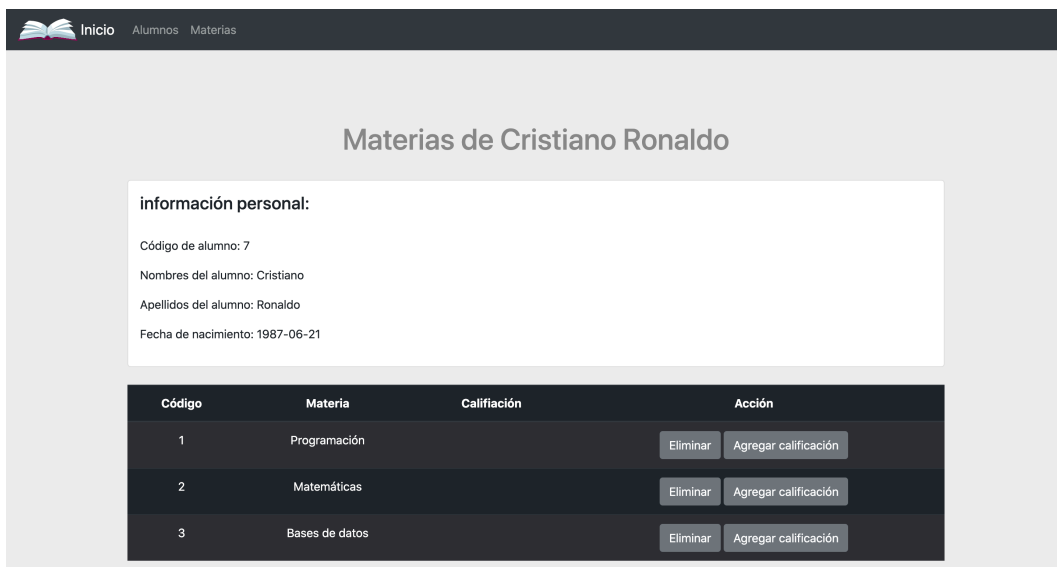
Inicio Alumnos Materias

Materias de Cristiano Ronaldo

información personal:

Código de alumno: 7

Nombres del alumno: Cristiano

Apellidos del alumno: Ronaldo

Fecha de nacimiento: 1987-06-21

| Código | Materia | Califiación | Acción |
|---|---|---|---|
| 1 | Programación | | Eliminar Agregar calificación |
| 2 | Matemáticas | | Eliminar Agregar calificación |
| 3 | Bases de datos | | Eliminar Agregar calificación |